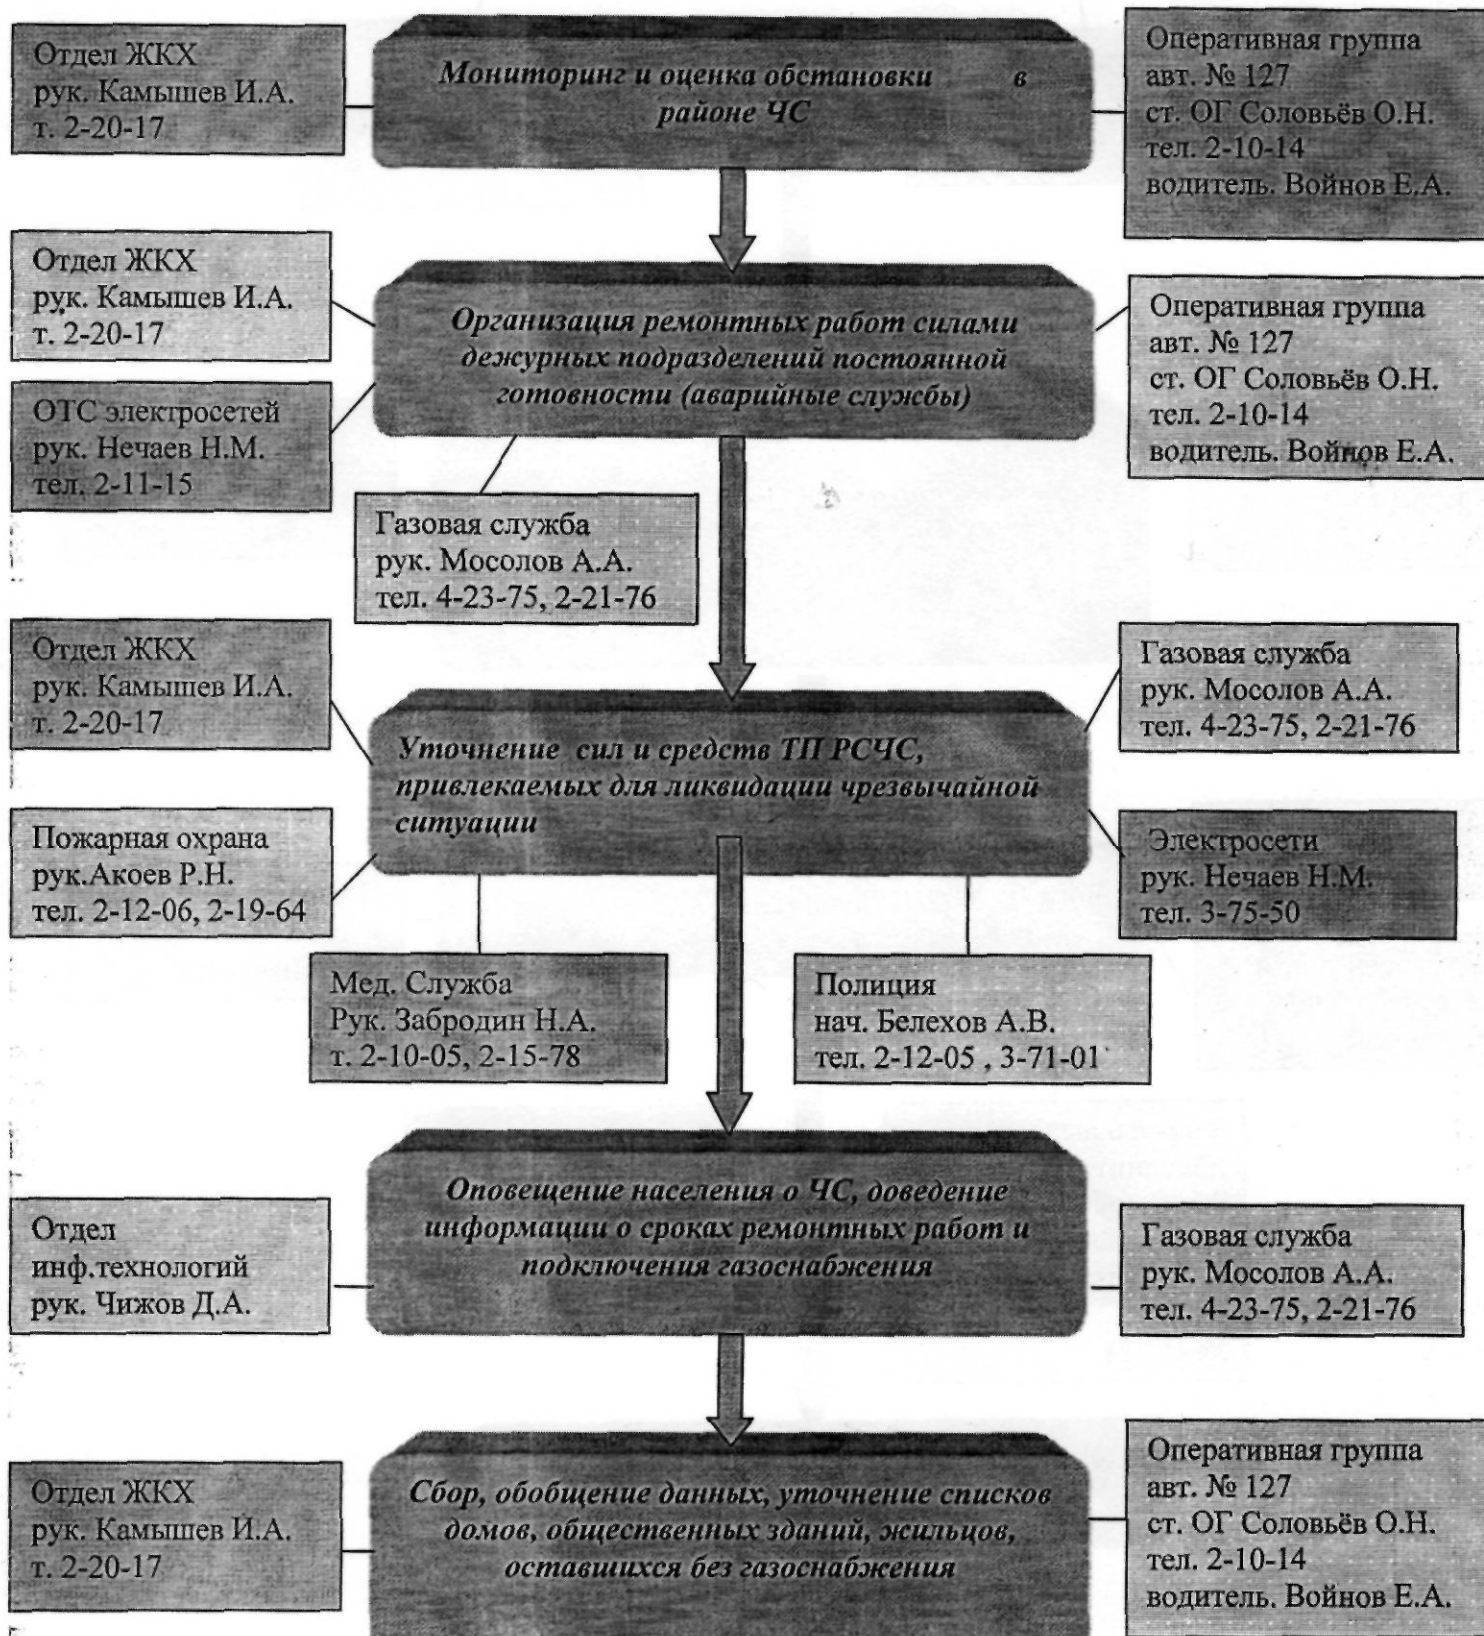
Отдел ЖКХ
рук. Камышев И.А.
т. 2-20-17

Мониторинг и оценка обстановки в районе ЧС

Оперативная группа
авт. № 127
ст. ОГ Соловьёв О.Н.
тел. 2-10-14
водитель. Войнов Е.А.

Отдел ЖКХ
рук. Камышев И.А.
т. 2-20-17

ОТС электросетей
рук. Нечаев Н.М.
тел. 2-11-15

Организация ремонтных работ силами дежурных подразделений постоянной готовности (аварийные службы)

Оперативная группа
авт. № 127
ст. ОГ Соловьёв О.Н.
тел. 2-10-14
водитель. Войнов Е.А.

Газовая служба
рук. Мосолов А.А.
тел. 4-23-75, 2-21-76

Отдел ЖКХ
рук. Камышев И.А.
т. 2-20-17

Пожарная охрана
рук.Акоев Р.Н.
тел. 2-12-06, 2-19-64

Уточнение сил и средств ТП РСЧС, привлекаемых для ликвидации чрезвычайной ситуации

Газовая служба
рук. Мосолов А.А.
тел. 4-23-75, 2-21-76

Электросети
рук. Нечаев Н.М.
тел. 3-75-50

Мед. Служба
Рук. Забродин Н.А.
т. 2-10-05, 2-15-78

Полиция
нач. Белехов А.В.
тел. 2-12-05 , 3-71-01

Отдел
инф.технологий
рук. Чижов Д.А.

Оповещение населения о ЧС, доведение информации о сроках ремонтных работ и подключения газоснабжения

Газовая служба
рук. Мосолов А.А.
тел. 4-23-75, 2-21-76

Отдел ЖКХ
рук. Камышев И.А.
т. 2-20-17

Сбор, обобщение данных, уточнение списков домов, общественных зданий, жильцов, оставшихся без газоснабжения

Оперативная группа
авт. № 127
ст. ОГ Соловьёв О.Н.
тел. 2-10-14
водитель. Войнов Е.А.